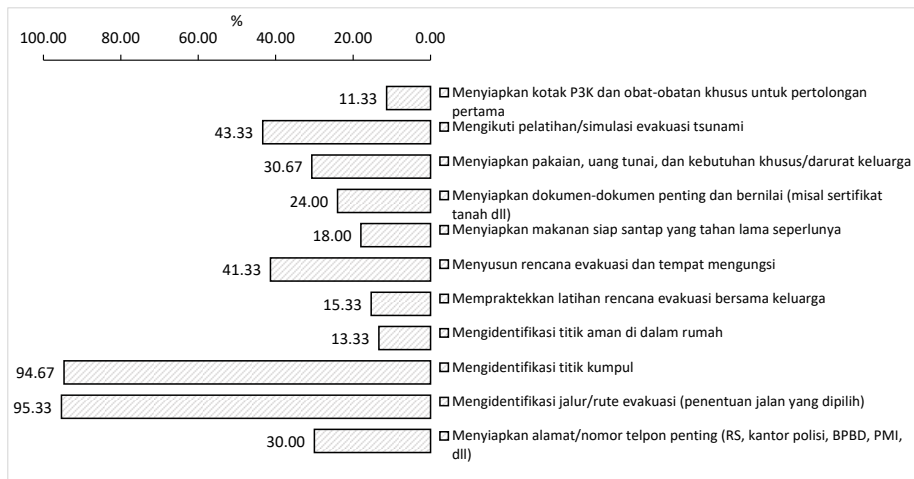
%

100.00 80.00 60.00 40.00 20.00 0.00

11.33 Menyiapkan kotak P3K dan obat-obatan khusus untuk pertolongan pertama

43.33 Mengikuti pelatihan/simulasi evakuasi tsunami

30.67 Menyiapkan pakaian, uang tunai, dan kebutuhan khusus/darurat keluarga

24.00 Menyiapkan dokumen-dokumen penting dan bernilai (misal sertifikat tanah dll)

18.00 Menyiapkan makanan siap santap yang tahan lama seperlunya

41.33 Menyusun rencana evakuasi dan tempat mengungsi

15.33 Mempraktekkan latihan rencana evakuasi bersama keluarga

13.33 Mengidentifikasi titik aman di dalam rumah

94.67 Mengidentifikasi titik kumpul

95.33 Mengidentifikasi jalur/rute evakuasi (penentuan jalan yang dipilih)

30.00 Menyiapkan alamat/nomor telpon penting (RS, kantor polisi, BPBD, PMI, dll)